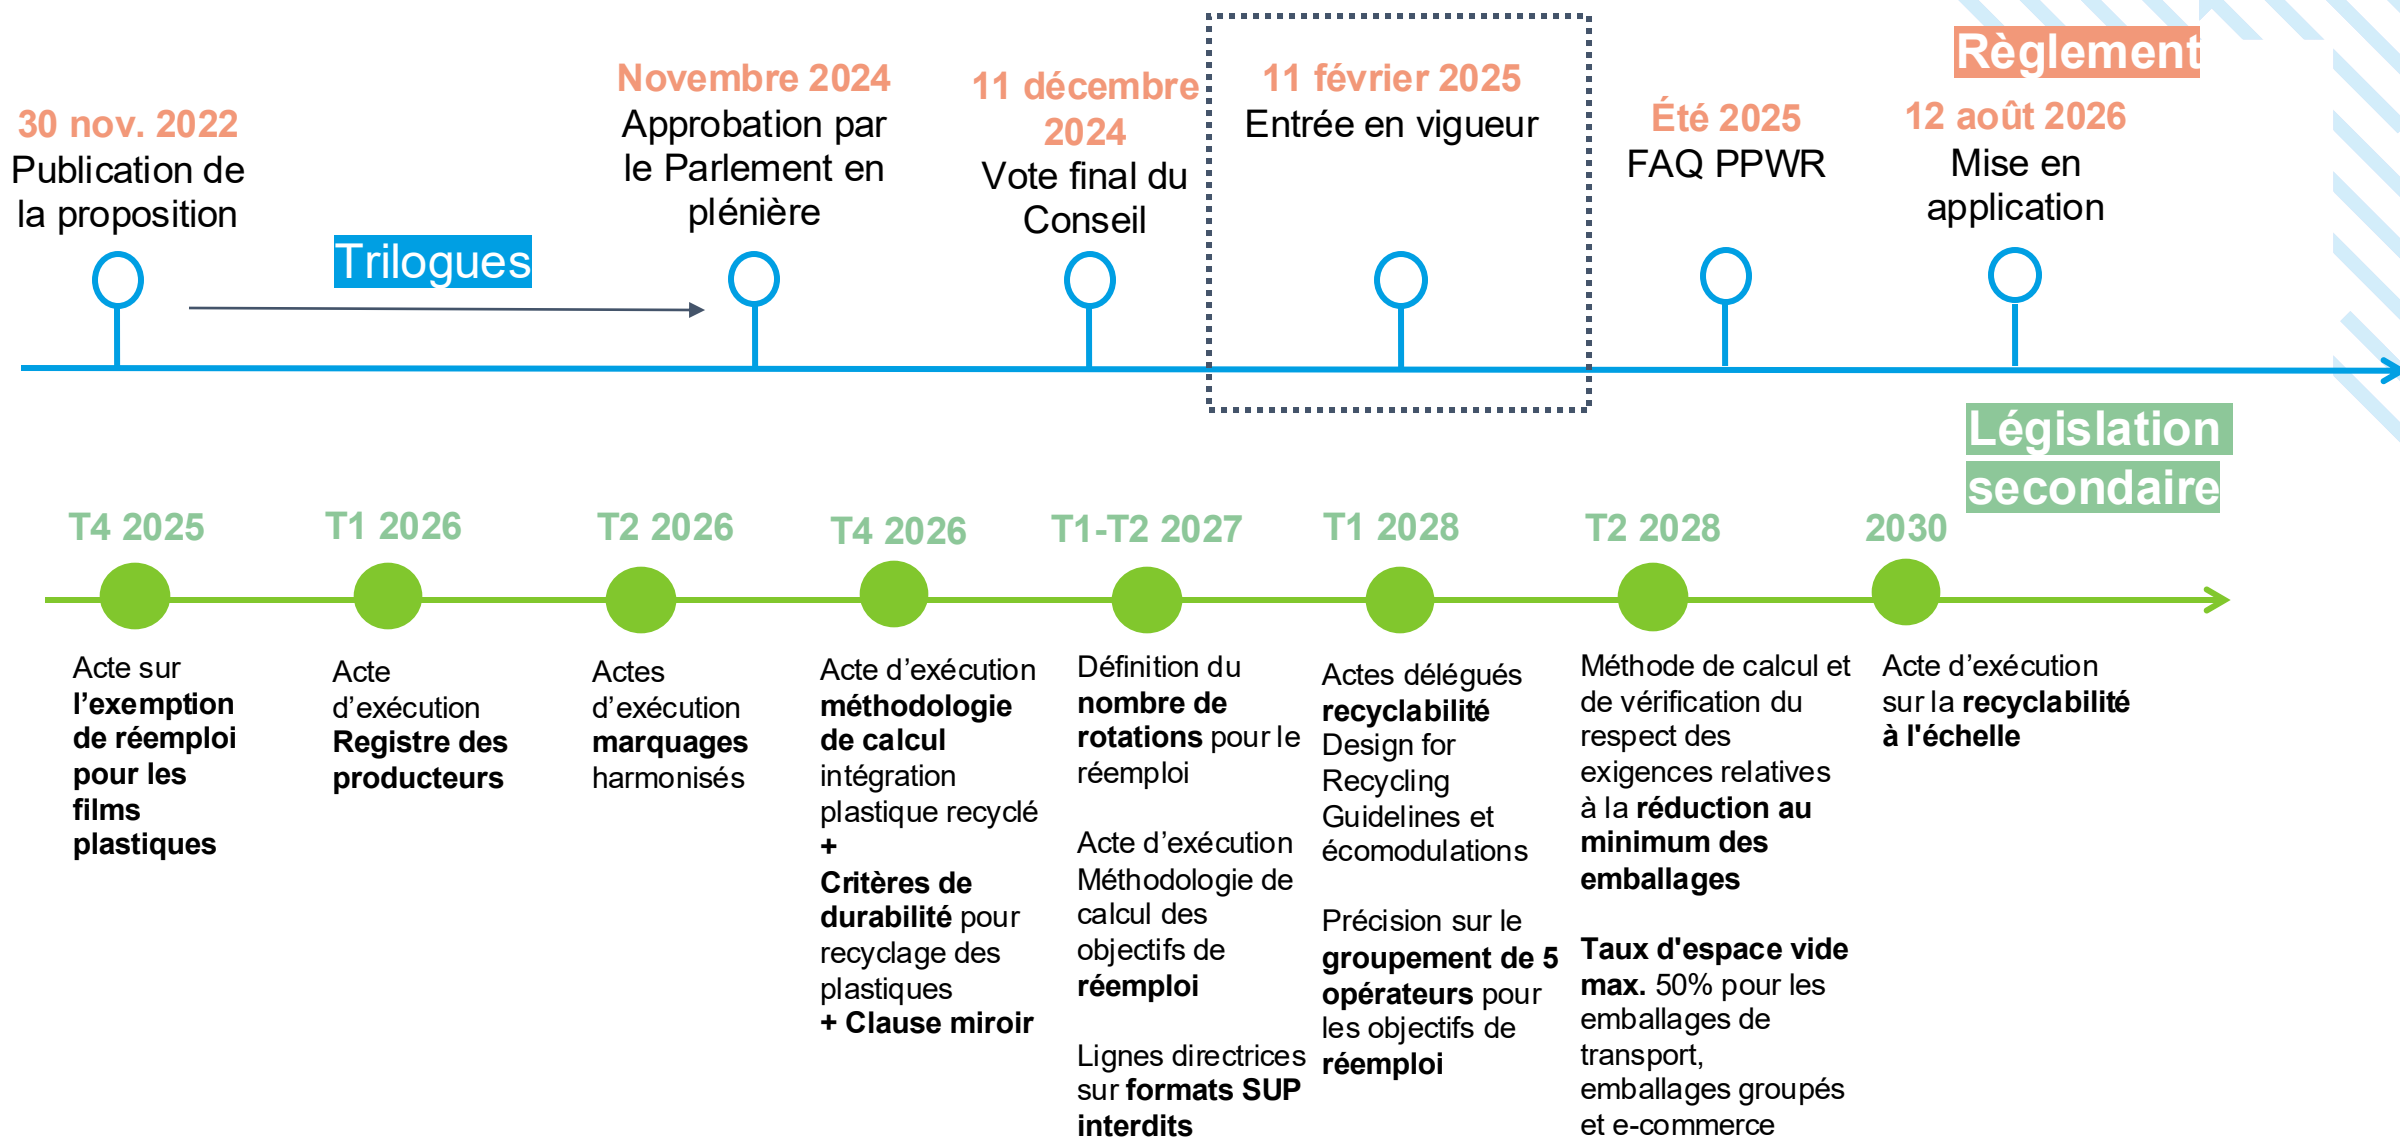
Règlement

30 nov. 2022
Publication de la proposition

Trilogues

Novembre 2024
Approbation par le Parlement en plénière

11 décembre 2024
Vote final du Conseil

11 février 2025
Entrée en vigueur

Été 2025
FAQ PPWR

12 août 2026
Mise en application

Législation secondaire

T4 2025
Acte sur **l'exemption de réemploi pour les films plastiques**

T1 2026
Acte d'exécution **Registre des producteurs**

T2 2026
Actes d'exécution **marquages** harmonisés

T4 2026
Acte d'exécution **méthodologie de calcul** intégration plastique recyclé
**+**
**Critères de durabilité** pour recyclage des plastiques
**+ Clause miroir**

T1-T2 2027
Définition du **nombre de rotations** pour le réemploi

Acte d'exécution Méthodologie de calcul des objectifs de **réemploi**

Lignes directrices sur **formats SUP interdits**

T1 2028
Actes délégués **recyclabilité** Design for Recycling Guidelines et écomodulations

Précision sur le **groupement de 5 opérateurs** pour les objectifs de **réemploi**

T2 2028
Méthode de calcul et de vérification du respect des exigences relatives à la **réduction au minimum des emballages**

**Taux d'espace vide max.** 50% pour les emballages de transport, emballages groupés et e-commerce

2030
Acte d'exécution sur la **recyclabilité à l'échelle**